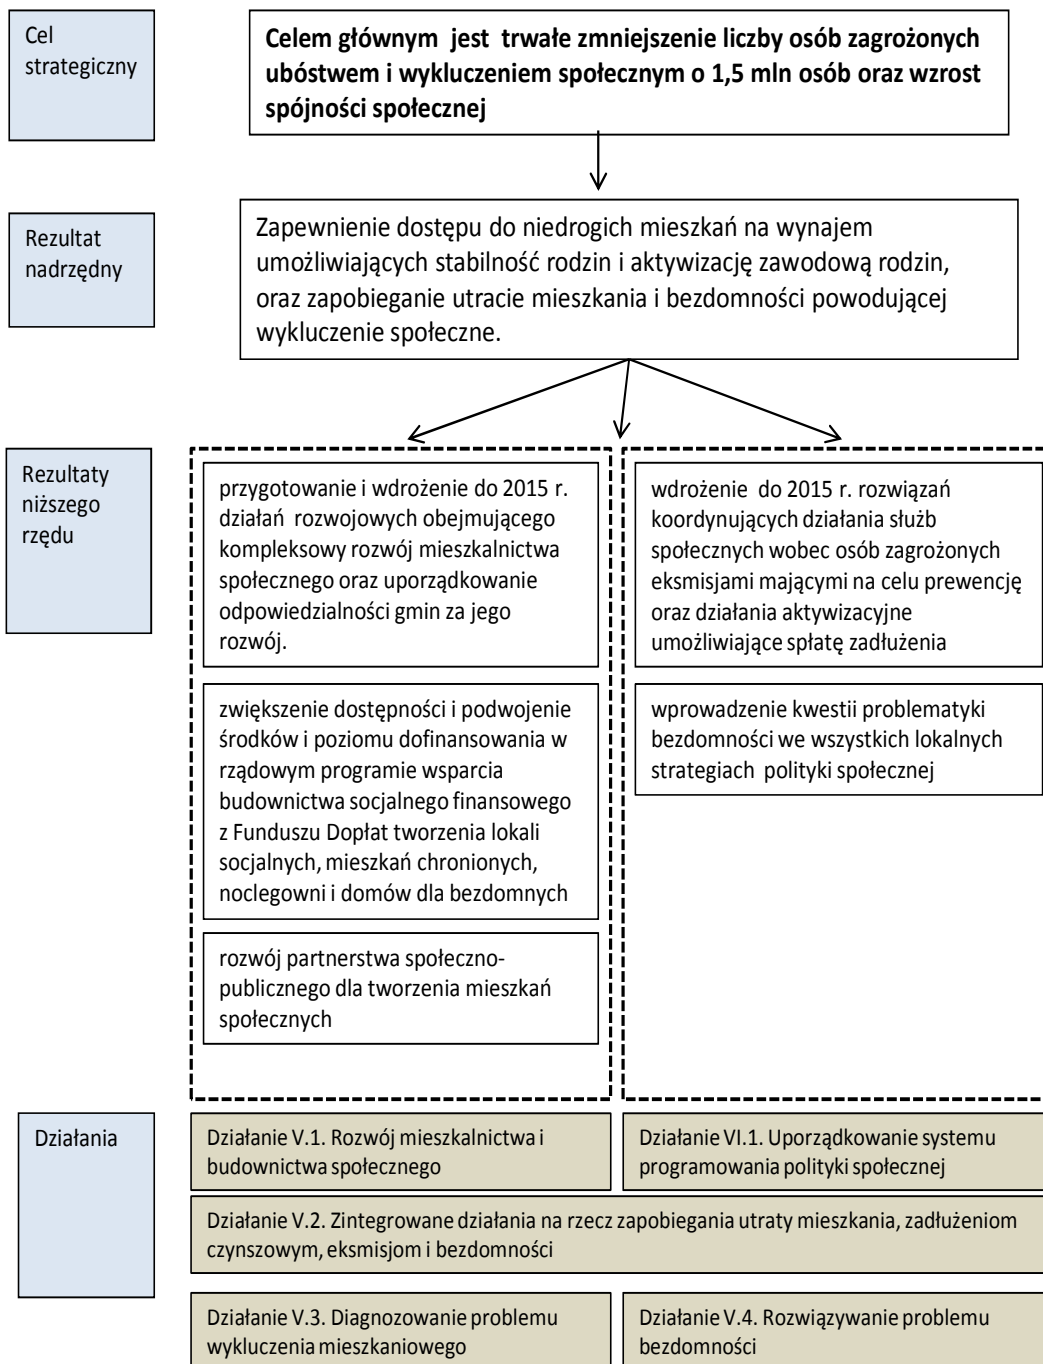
Cel strategiczny

**Celem głównym jest trwałe zmniejszenie liczby osób zagrożonych ubóstwem i wykluczeniem społecznym o 1,5 mln osób oraz wzrost spójności społecznej**

Rezultat nadrzędny

Zapewnienie dostępu do niedrogich mieszkań na wynajem umożliwiających stabilność rodzin i aktywizację zawodową rodzin, oraz zapobieganie utracie mieszkania i bezdomności powodującej wykluczenie społeczne.

Rezultaty niższego rzędu

przygotowanie i wdrożenie do 2015 r. działań rozwojowych obejmującego kompleksowy rozwój mieszkalnictwa społecznego oraz uporządkowanie odpowiedzialności gmin za jego rozwój.

zwiększenie dostępności i podwojenie środków i poziomu dofinansowania w rządowym programie wsparcia budownictwa socjalnego finansowego z Funduszu Dopłat tworzenia lokali socjalnych, mieszkań chronionych, noclegowni i domów dla bezdomnych

rozwój partnerstwa społeczno-publicznego dla tworzenia mieszkań społecznych

wdrożenie do 2015 r. rozwiązań koordynujących działania służb społecznych wobec osób zagrożonych eksmisjami mającymi na celu prewencję oraz działania aktywizacyjne umożliwiające spłatę zadłużenia

wprowadzenie kwestii problematyki bezdomności we wszystkich lokalnych strategiach polityki społecznej

Działania

Działanie V.1. Rozwój mieszkalnictwa i budownictwa społecznego

Działanie VI.1. Uporządkowanie systemu programowania polityki społecznej

Działanie V.2. Zintegrowane działania na rzecz zapobiegania utraty mieszkania, zadłużeniom czynszowym, eksmisjom i bezdomności

Działanie V.3. Diagnozowanie problemu wykluczenia mieszkaniowego

Działanie V.4. Rozwiązywanie problemu bezdomności